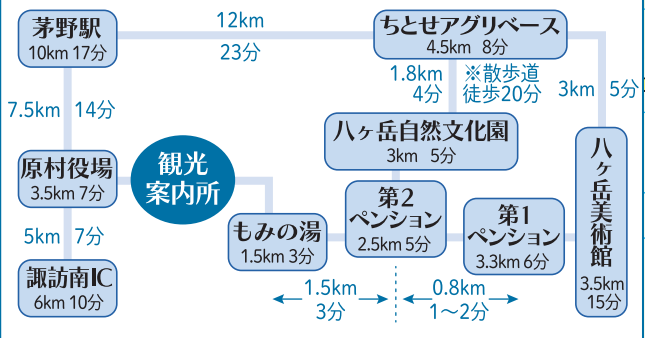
茅野駅
10km 17分

12km
23分

ちとせアグリベース
4.5km 8分

1.8km
4分

※散歩道
徒歩20分

3km 5分

7.5km 14分

八ヶ岳自然文化園
3km 5分

観光
案内所

原村役場
3.5km 7分

八ヶ岳美術館
3.5km
15分

第2
ペンション
2.5km 5分

第1
ペンション
3.3km 6分

5km 7分

もみの湯
1.5km 3分

諏訪南IC
6km 10分

1.5km
3分

0.8km
1〜2分